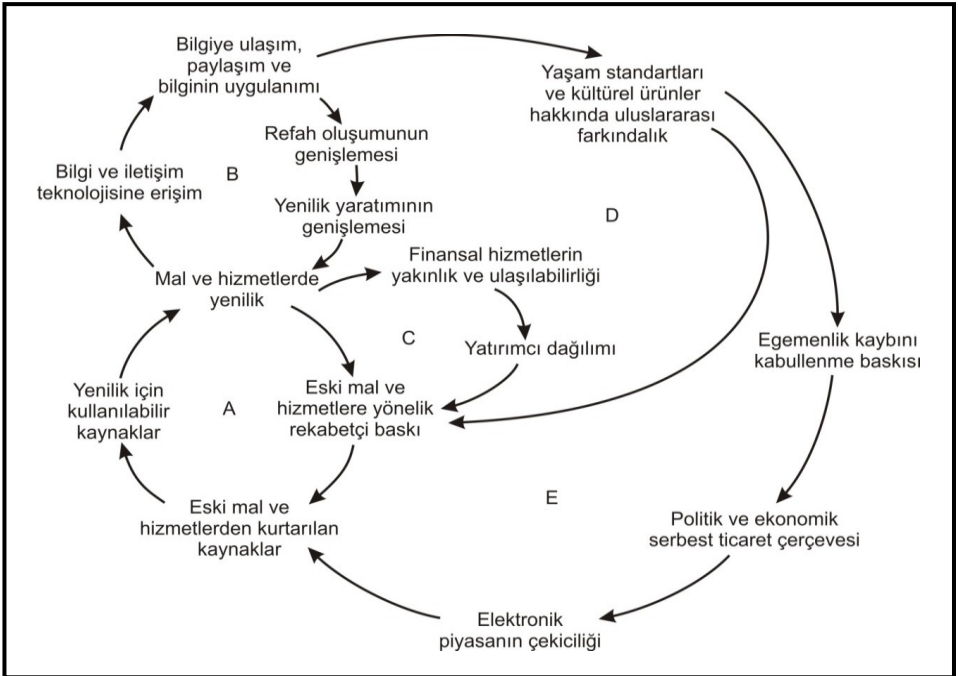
Bilgiye ulaşım, paylaşım ve bilginin uygulanımı

Yaşam standartları ve kültürel ürünler hakkında uluslararası farkındalık

Refah oluşumunun genişlemesi

Bilgi ve iletişim teknolojisine erişim

B

Yenilik yaratımının genişlemesi

D

Finansal hizmetlerin yakınlık ve ulaşılabilirliği

Mal ve hizmetlerde yenilik

Egemenlik kaybını kabullenme baskısı

C

Yatırımcı dağılımı

Yenilik için kullanılabilir kaynaklar

A

Eski mal ve hizmetlere yönelik rekabetçi baskı

Eski mal ve hizmetlerden kurtarılan kaynaklar

E

Politik ve ekonomik serbest ticaret çerçevesi

Elektronik piyasanın çekiciliği